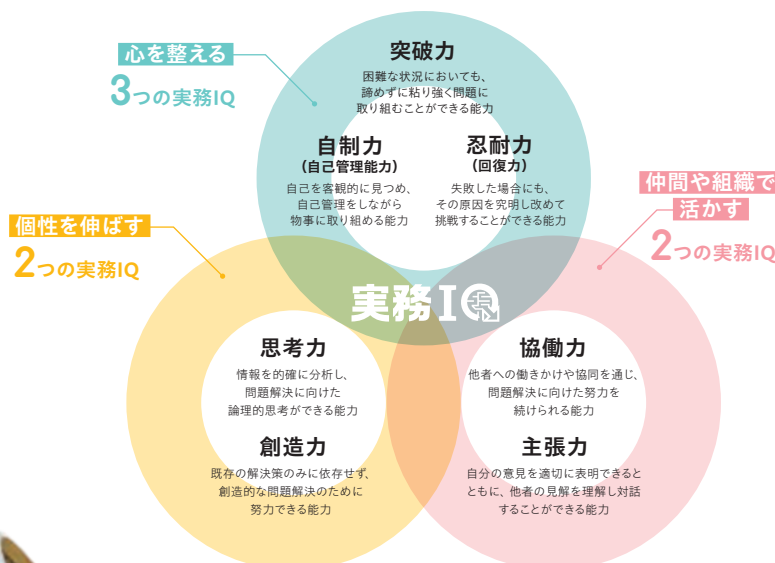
心を整える
3つの実務IQ

突破力
困難な状況においても、諦めずに粘り強く問題に取り組むことができる能力

自制力
(自己管理能力)
自己を客観的に見つめ、自己管理をしながら物事に取り組める能力

忍耐力
(回復力)
失敗した場合にも、その原因を究明し改めて挑戦することができる能力

仲間や組織で活かす
2つの実務IQ

個性を伸ばす
2つの実務IQ

実務IQ

思考力
情報を的確に分析し、問題解決に向けた論理的思考ができる能力

創造力
既存の解決策のみに依存せず、創造的な問題解決のために努力できる能力

協働力
他者への働きかけや協同を通じ、問題解決に向けた努力を続けられる能力

主張力
自分の意見を適切に表明できるとともに、他者の見解を理解し対話することができる能力